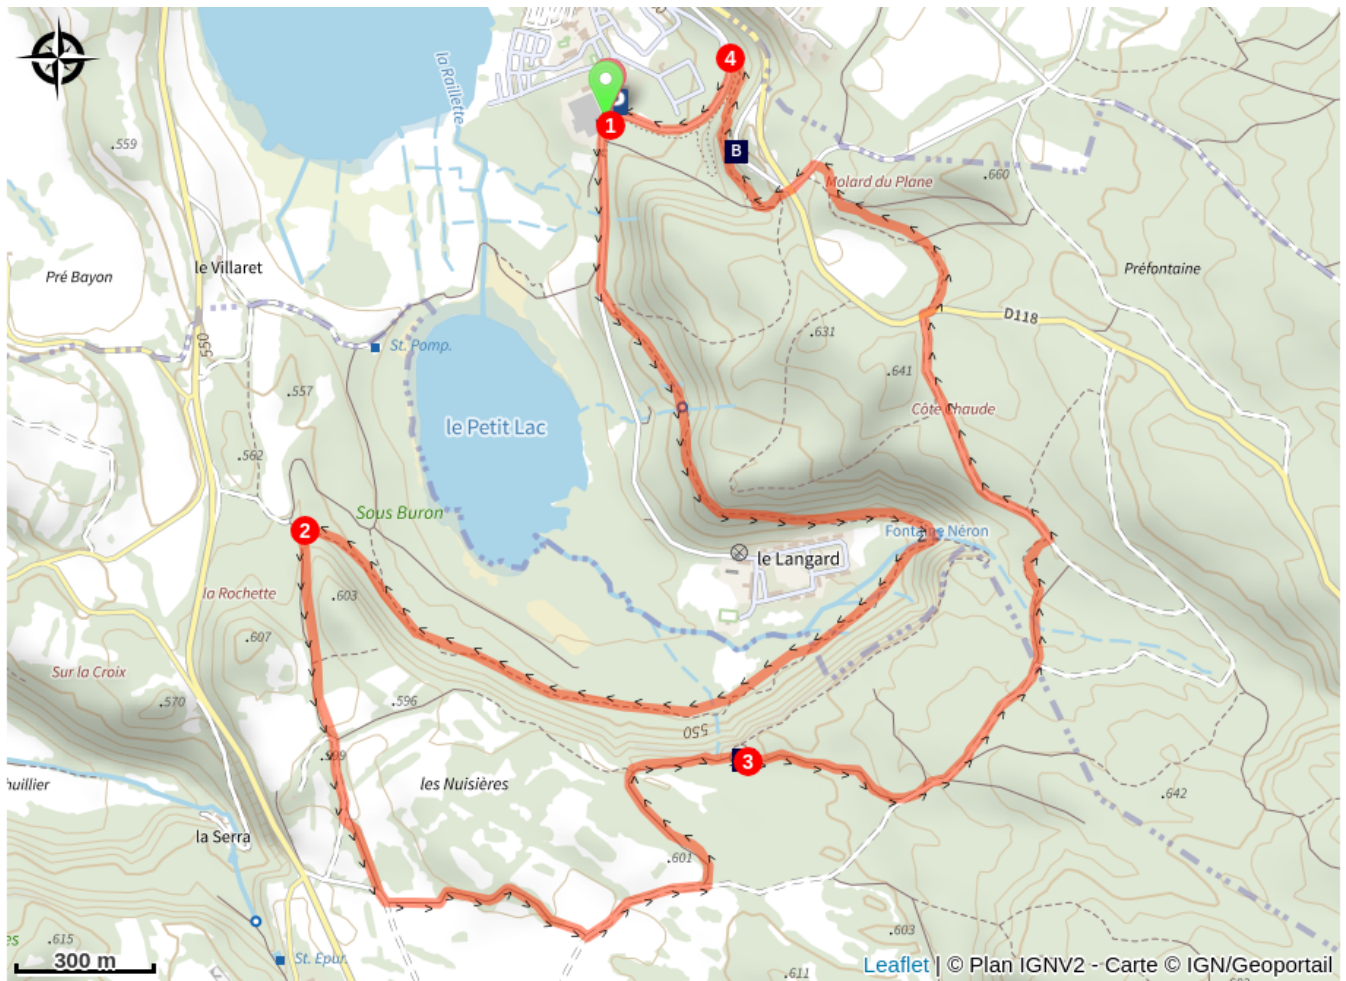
la Raillette
4
1
B
.559
Molard du Plane
.660
Pré Bayon
le Villaret
Préfontaine
D118
550
St. Pomp.
.631
.557
.641
le Petit Lac
Côte Chaude
.562
Sous Buron
2
Fontaine Néron
le Langard
la Rochette
.603
.607
Sur la Croix
.570
.596
550
3
.599
uillier
les Nuisières
.642
la Serra
.601
es
.615
.603
300 m
St. Epur.
.611
Leaflet | © Plan IGNV2 - Carte © IGN/Geoportail